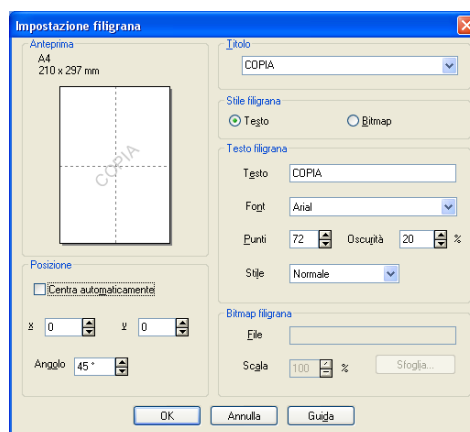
Impostazione filigrana

Anteprima
A4
210 x 297 mm

COPIA

Posizione
Centra automaticamente
x 0
y 0
Angolo 45 °

Titolo
COPIA

Stile filigrana
Testo
Bitmap

Testo filigrana
Testo COPIA
Font Arial
Punti 72
Oscurità 20 %
Stile Normale

Bitmap filigrana
File
Scala 100 %
Sfoglia...

OK
Annulla
Guida